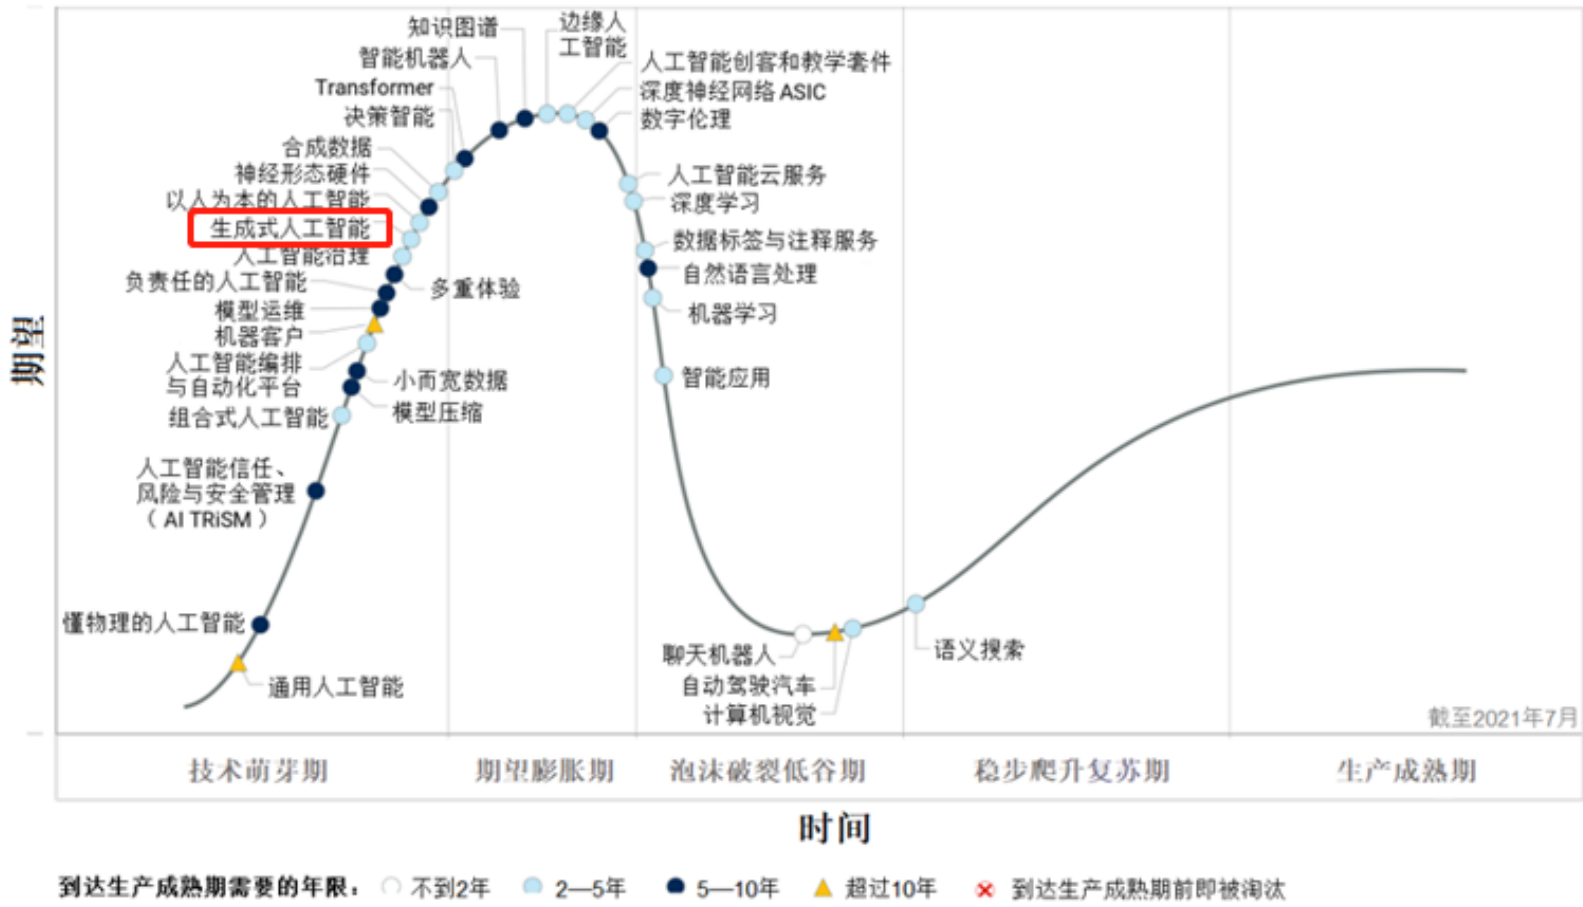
期望

知识图谱
边缘人工智能
智能机器人
Transformer
决策智能
合成数据
神经形态硬件
以人为本的人工智能
生成式人工智能
人工智能治理
负责任的人工智能
模型运维
机器客户
人工智能编排与自动化平台
组合式人工智能
人工智能信任、风险与安全管理（AI TRiSM）
懂物理的人工智能
通用人工智能
多重体验
小而宽数据
模型压缩
人工智能创客和教学套件
深度神经网络 ASIC
数字伦理
人工智能云服务
深度学习
数据标签与注释服务
自然语言处理
机器学习
智能应用
聊天机器人
自动驾驶汽车
计算机视觉
语义搜索
截至2021年7月

技术萌芽期
期望膨胀期
泡沫破裂低谷期
稳步爬升复苏期
生产成熟期

时间

到达生产成熟期需要的年限： 不到2年 2—5年 5—10年 超过10年 到达生产成熟期前即被淘汰